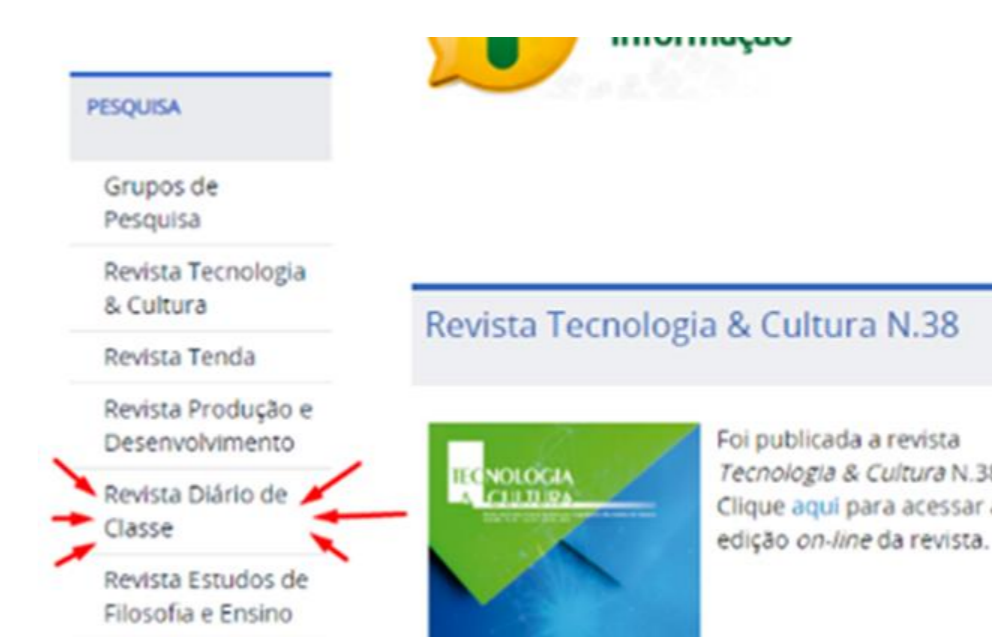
Informação

PESQUISA

Grupos de Pesquisa

Revista Tecnologia & Cultura

Revista Tenda

Revista Produção e Desenvolvimento

Revista Diário de Classe

Revista Estudos de Filosofia e Ensino

Revista Tecnologia & Cultura N.38

TECNOLOGIA & CULTURA

Foi publicada a revista *Tecnologia & Cultura* N.3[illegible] Clique aqui para acessar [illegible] edição *on-line* da revista.